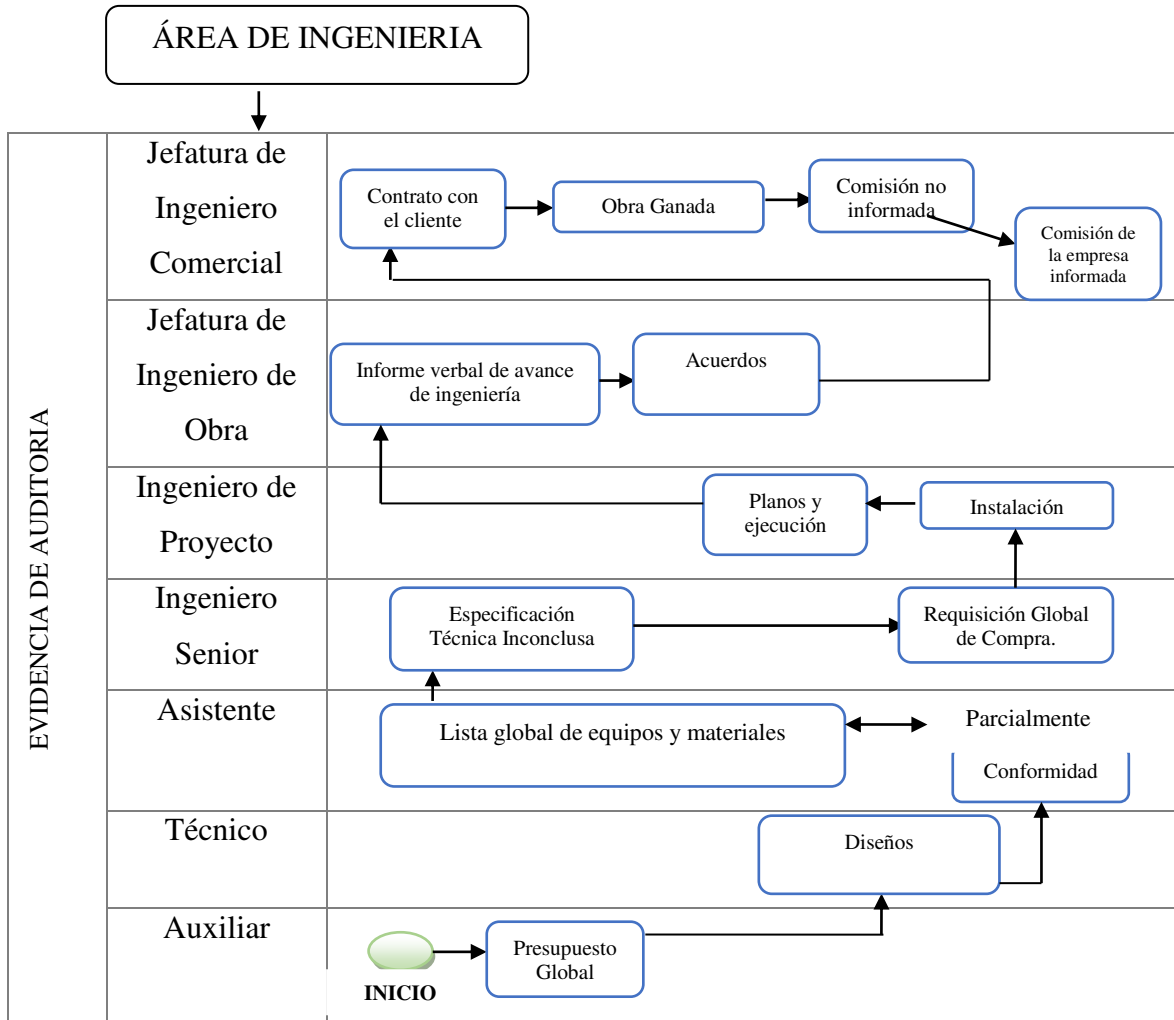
ÁREA DE INGENIERIA

EVIDENCIA DE AUDITORIA

Jefatura de Ingeniero Comercial

Contrato con el cliente

Obra Ganada

Comisión no informada

Comisión de la empresa informada

Jefatura de Ingeniero de Obra

Informe verbal de avance de ingeniería

Acuerdos

Ingeniero de Proyecto

Planos y ejecución

Instalación

Ingeniero Senior

Especificación Técnica Inconclusa

Requisición Global de Compra.

Asistente

Lista global de equipos y materiales

Parcialmente

Conformidad

Técnico

Diseños

Auxiliar

INICIO

Presupuesto Global